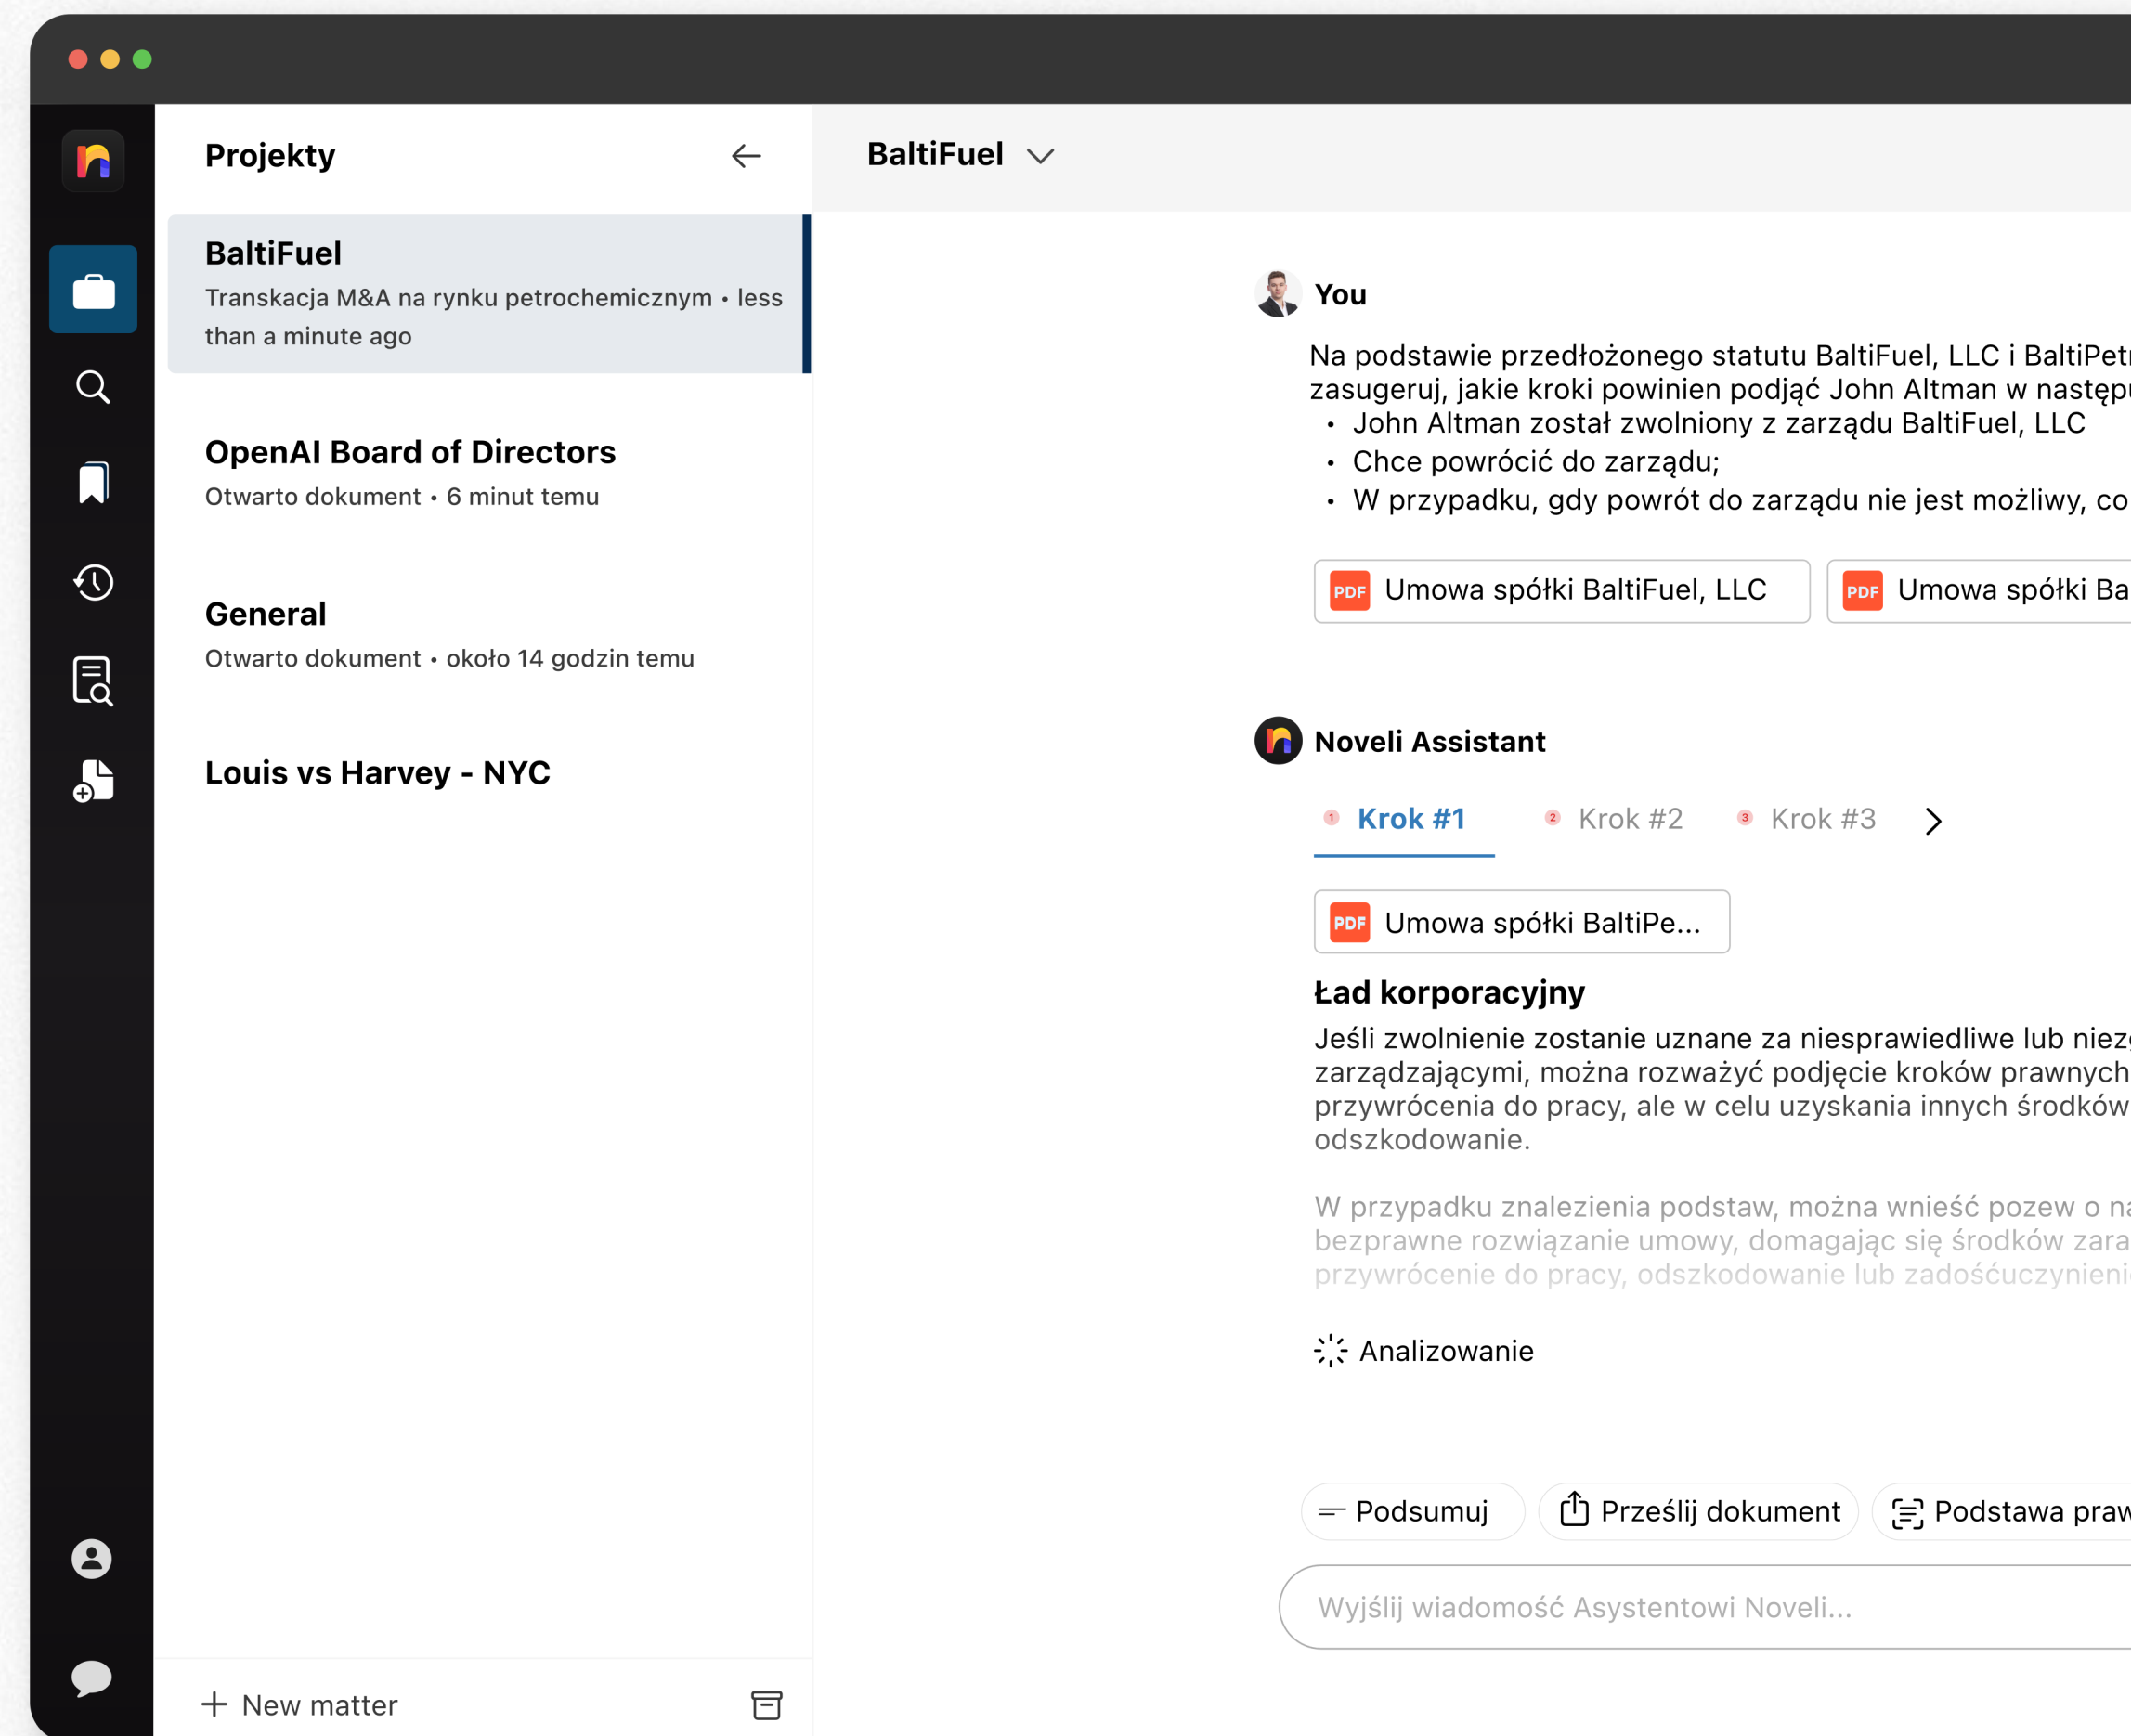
Projekty

BaltiFuel
Transkacja M&A na rynku petrochemicznym • less than a minute ago

OpenAI Board of Directors
Otwarto dokument • 6 minut temu

General
Otwarto dokument • około 14 godzin temu

Louis vs Harvey - NYC

New matter

BaltiFuel

You

Na podstawie przedłożonego statutu BaltiFuel, LLC i BaltiPet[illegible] zasugeruj, jakie kroki powinien podjąć John Altman w następ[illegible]
• John Altman został zwolniony z zarządu BaltiFuel, LLC
• Chce powrócić do zarządu;
• W przypadku, gdy powrót do zarządu nie jest możliwy, co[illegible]

PDF Umowa spółki BaltiFuel, LLC
PDF Umowa spółki Ba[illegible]

Noveli Assistant

1 Krok #1
2 Krok #2
3 Krok #3

PDF Umowa spółki BaltiPe...

Ład korporacyjny

Jeśli zwolnienie zostanie uznane za niesprawiedliwe lub niez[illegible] zarządzającymi, można rozważyć podjęcie kroków prawnych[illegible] przywrócenia do pracy, ale w celu uzyskania innych środków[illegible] odszkodowanie.

W przypadku znalezienia podstaw, można wnieść pozew o na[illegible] bezprawne rozwiązanie umowy, domagając się środków zara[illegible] przywrócenie do pracy, odszkodowanie lub zadośćuczynieni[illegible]

Analizowanie

Podsumuj
Prześlij dokument
Podstawa praw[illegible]

Wyślij wiadomość Asystentowi Noveli...